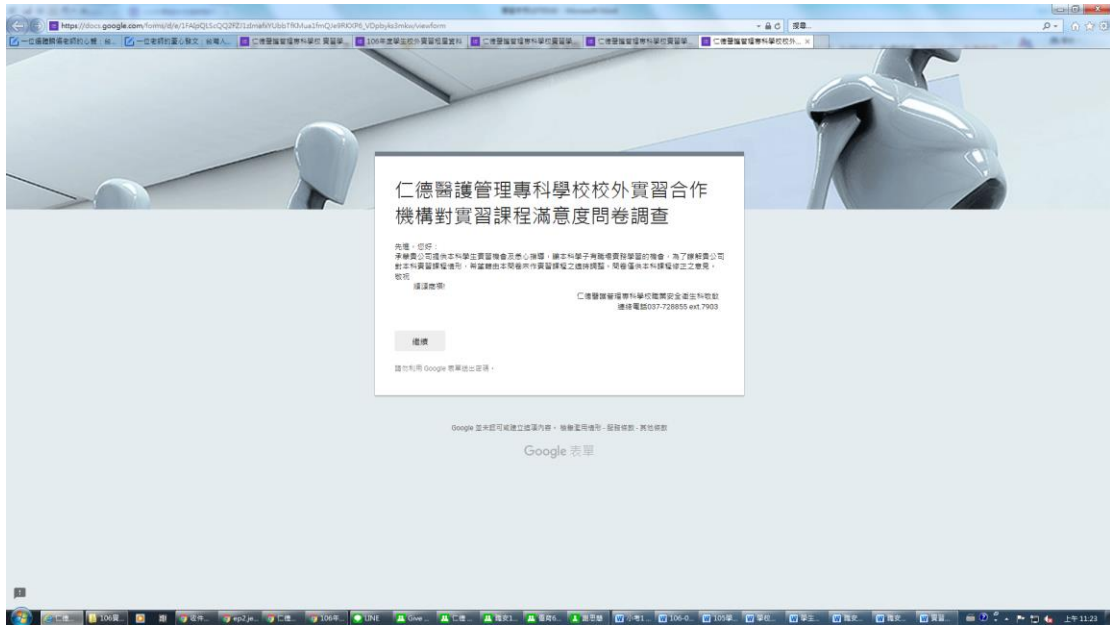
https://docs.google.com/forms/d/e/1FAIpQLScQQ2FZl1dmafsYUbbTfKMua1fmQJe9RKXP6_VDpbyks3mkw/viewform

搜尋...

仁德醫護管理專科學校校外實習合作機構對實習課程滿意度問卷調查

先進，您好：
承蒙貴公司提供本科學生實習機會及悉心指導，讓本科學子有職場實務學習的機會，為了瞭解貴公司對本科實習課程情形，希望藉由本問卷來作實習課程之適時調整，懇告僅供本科課程修正之意見，敬祝
順頌商祺!

仁德醫護管理專科學校職業安全衛生科敬啟
連絡電話037-728855 ext.7903

繼續

請勿利用 Google 表單提出密碼。

Google 並未認可或建立這項內容。- 檢舉濫用情形 - 服務條款 - 其他條款

Google 表單

上午 11:23